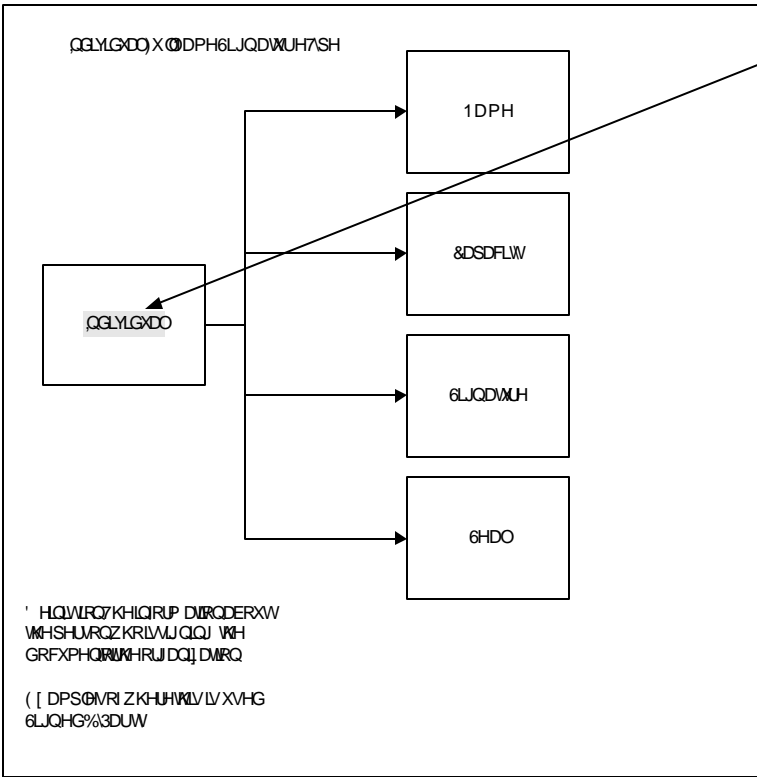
,QGLYLGXDO)XOO1DPH6LJQDWXUH7\SH

1DPH

&DSDFLW\

,QGLYLGXDO

6LJQDWXUH

6HDO

'HILQLWLRQ7KHLQIRUPDWLRQDERXW WKHSHUVRQZKRLVVLJQLQJ WKH GRFXPHQWRQEHKDOIRIDQRUJDQL]DWLRQ

([DPSOHVRIZKHUHWKLVLVXVHG 6LJQHG%\3DUW\